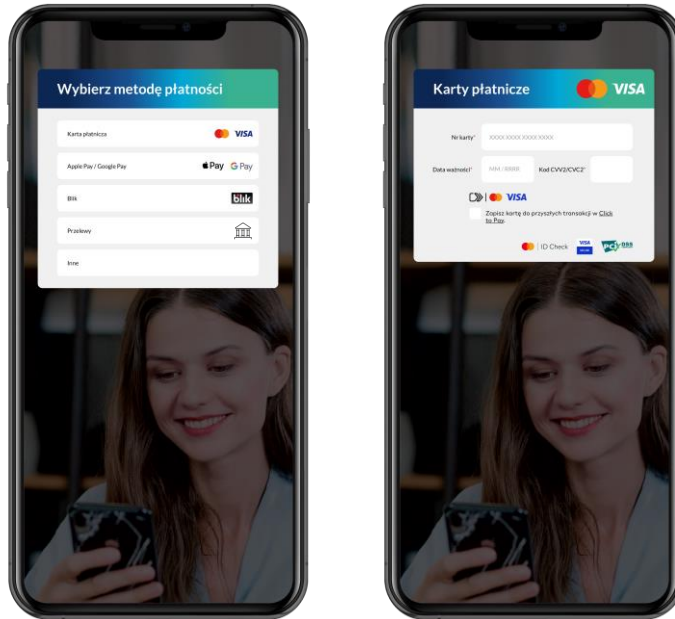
Wybierz metodę płatności

Karta płatnicza VISA

Apple Pay / Google Pay Pay G Pay

Blik blik

Przelewy

Inne

Karty płatnicze VISA

Nr karty* XXXX XXXX XXXX XXXX

Data ważności* MM / RRRR Kod CVV2/CVC2*

VISA

Zapisz kartę do przyszłych transakcji w Click to Pay.

ID Check VISA PCI DSS